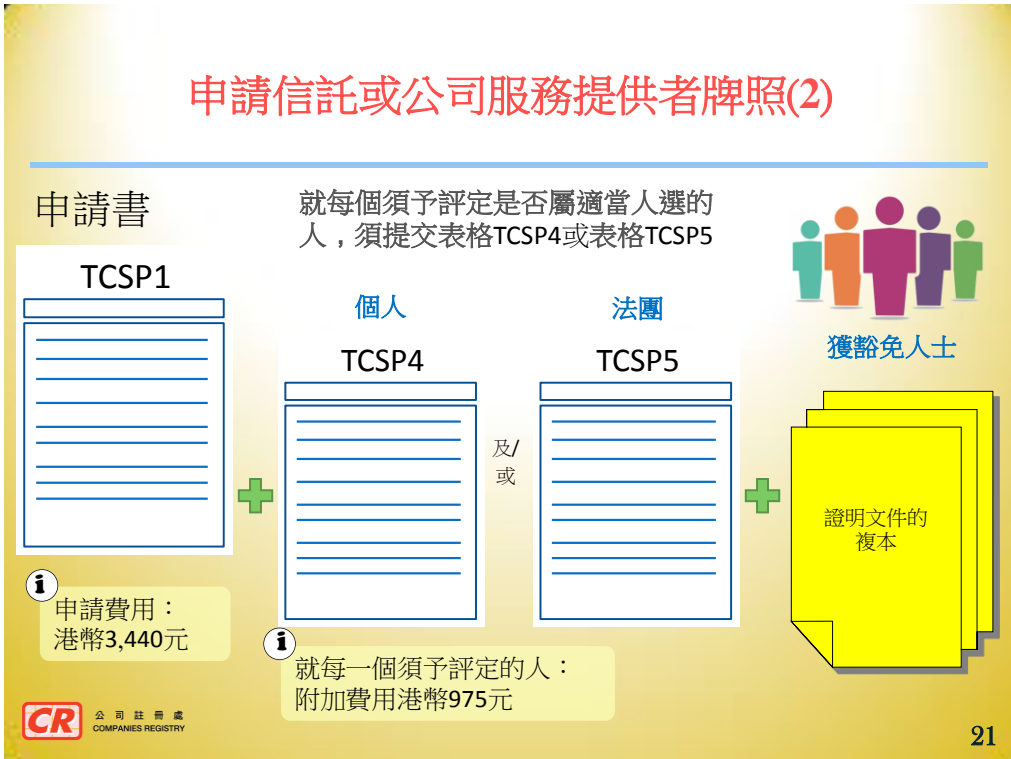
申請信託或公司服務提供者牌照(2)

申請書

就每個須予評定是否屬適當人選的人，須提交表格TCSP4或表格TCSP5

TCSP1

個人

法團

獲豁免人士

TCSP4

TCSP5

及/或

證明文件的複本

申請費用：港幣3,440元

就每一個須予評定的人：附加費用港幣975元

CR 公司註冊處 COMPANIES REGISTRY

21